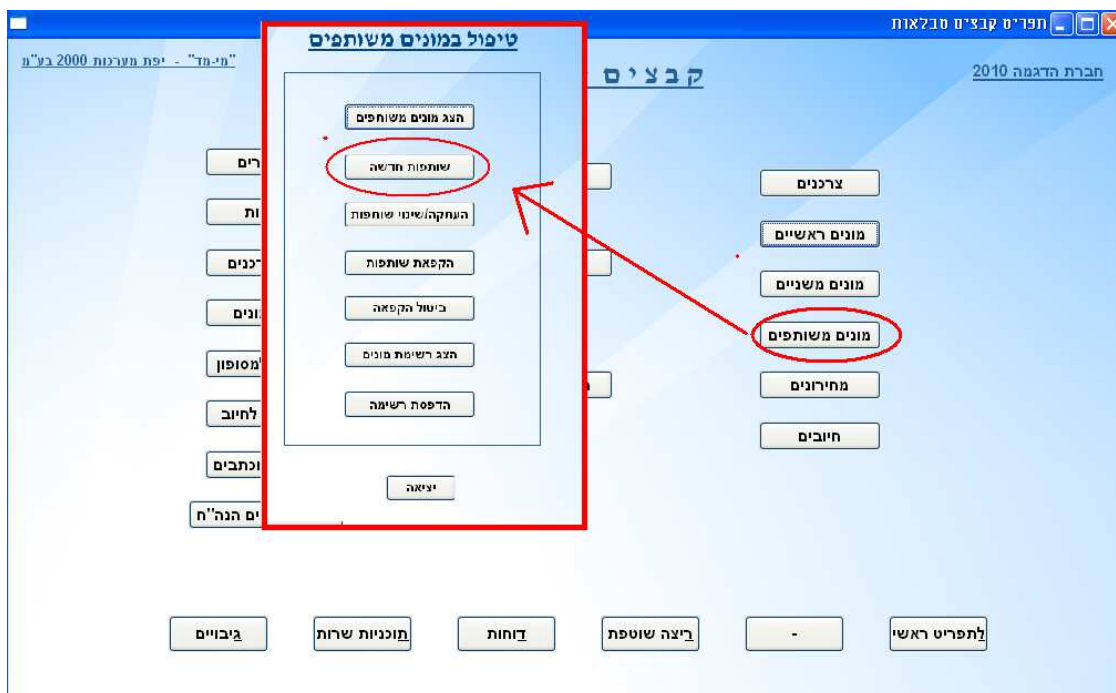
תפריט קבצים טבלאות

חברת הדגמה 2010

קבצים

"מי-מד" - יפת מערכות 2000 בע"מ

טיפול במונים משותפים

הצג מונים משותפים

שותפות חדשה

העתקה/שינוי שותפות

הקפאת שותפות

ביטול הקפאה

הצג רשימת מונים

הדפסת רשימה

יציאה

צרכנים

מונים ראשיים

מונים משניים

מונים משותפים

מחירונים

חיובים

רים

ות

רכנים

ונים

מסופון

לחיוב

וכתבים

ים הנה"ח

לתפריט ראשי

-

ריצה שוטפת

דוחות

תוכניות שרות

גיבויים